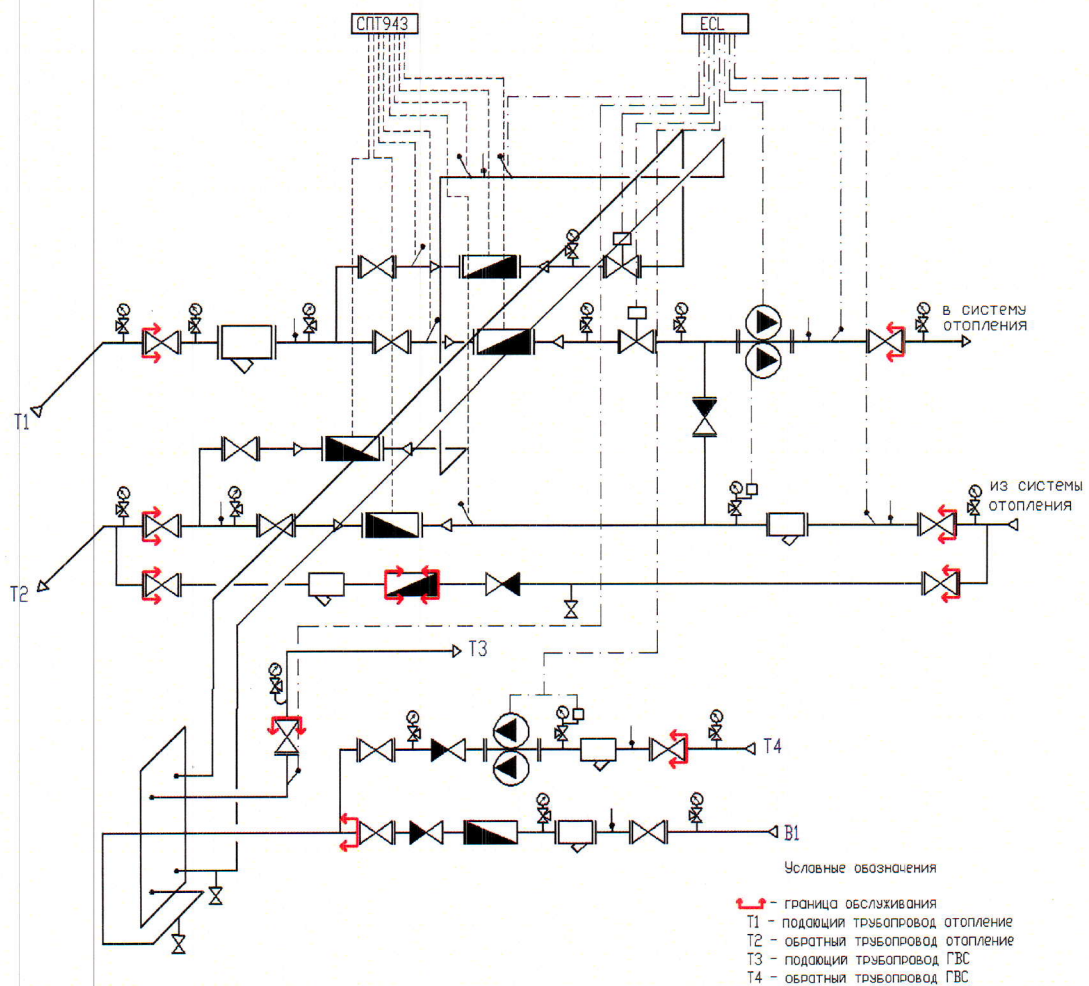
СПТ943

ECL

в системы отопления

Т1

из системы отопления

Т2

Т3

Т4

В1

Условные обозначения

- граница обслуживания
Т1 - подающий трубопровод отопление
Т2 - обратный трубопровод отопление
Т3 - подающий трубопровод ГВС
Т4 - обратный трубопровод ГВС